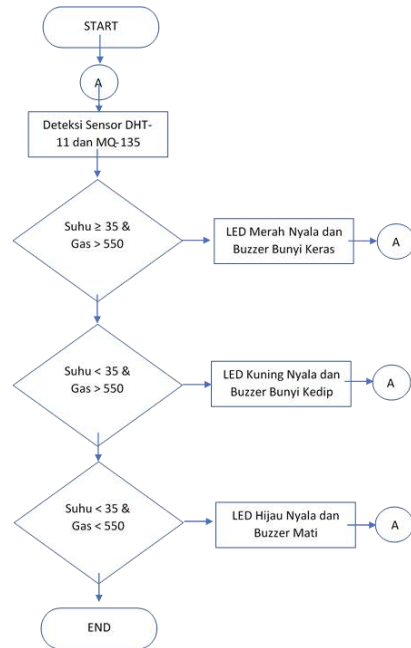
START

A

Deteksi Sensor DHT-11 dan MQ-135

Suhu ≥ 35 & Gas > 550

LED Merah Nyala dan Buzzer Bunyi Keras

A

Suhu < 35 & Gas > 550

LED Kuning Nyala dan Buzzer Bunyi Kedip

A

Suhu < 35 & Gas < 550

LED Hijau Nyala dan Buzzer Mati

A

END